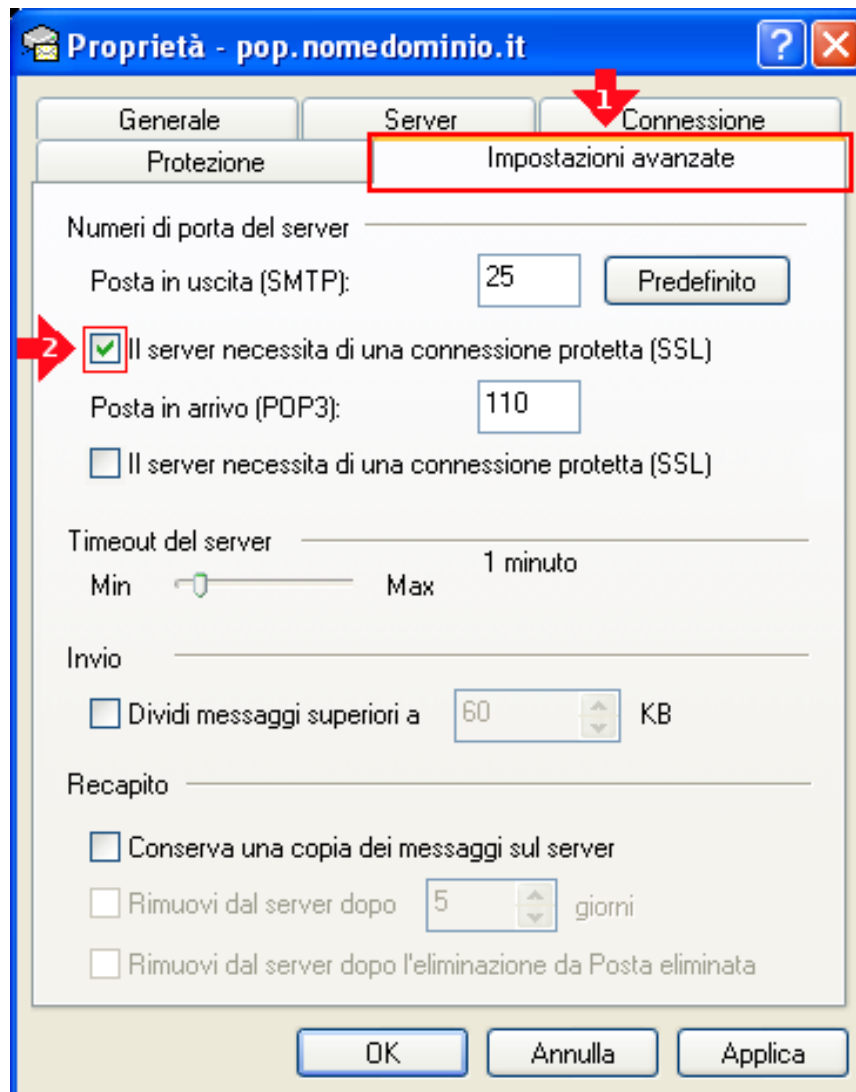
Proprietà - pop.nomedominio.it

?
X

1

Generale
Server
Connessione
Protezione
Impostazioni avanzate

Numeri di porta del server

Posta in uscita (SMTP):
25
Predefinito

2

Il server necessita di una connessione protetta (SSL)

Posta in arrivo (POP3):
110

Il server necessita di una connessione protetta (SSL)

Timeout del server

1 minuto

Min
Max

Invio

Dividi messaggi superiori a
60
KB

Recapito

Conserva una copia dei messaggi sul server

Rimuovi dal server dopo
5
giorni

Rimuovi dal server dopo l'eliminazione da Posta eliminata

OK
Annulla
Applica